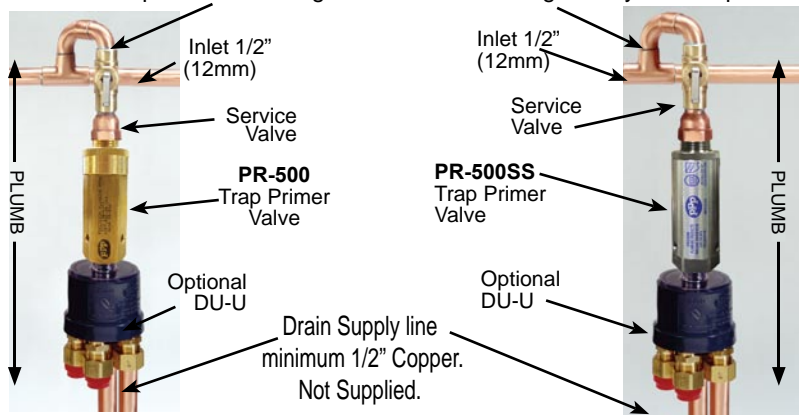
Inlet 1/2" (12mm)

Service Valve

PR-500 Trap Primer Valve

PLUMB

Optional DU-U

Inlet 1/2" (12mm)

Service Valve

PR-500SS Trap Primer Valve

PLUMB

Optional DU-U

Drain Supply line minimum 1/2" Copper. Not Supplied.